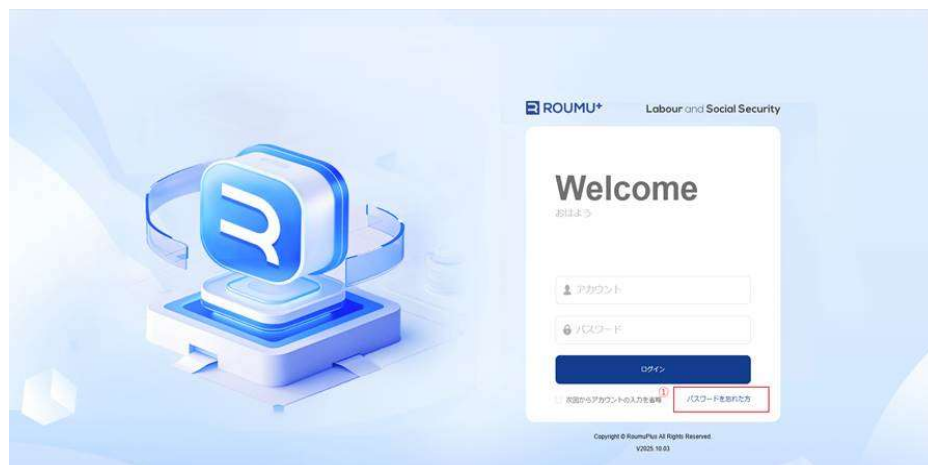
ROUMU⁺

Labour and Social Security

Welcome

おはよう

アカウント

パスワード

ログイン

次回からアカウントの入力を省略

①

パスワードを忘れた方

Copyright © RoumuPlus All Rights Reserved.

V2025.10.03